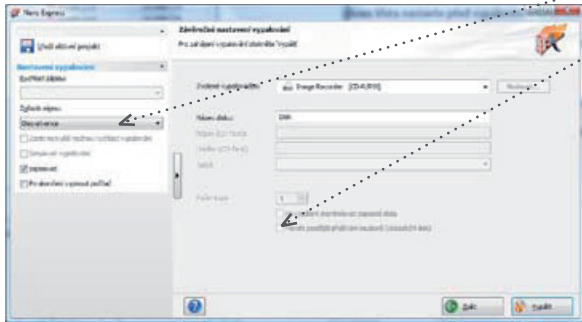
Nero Express

Uložit aktivní projekt

Nastavení vypalování

Závěrečné nastavení vypalování
Pro zahájení vypalování klikněte "Vypálit"

Zvolená vypalovačka: Image Recorder [CD-ROM]

Název disku: DVD

Vypálit

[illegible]